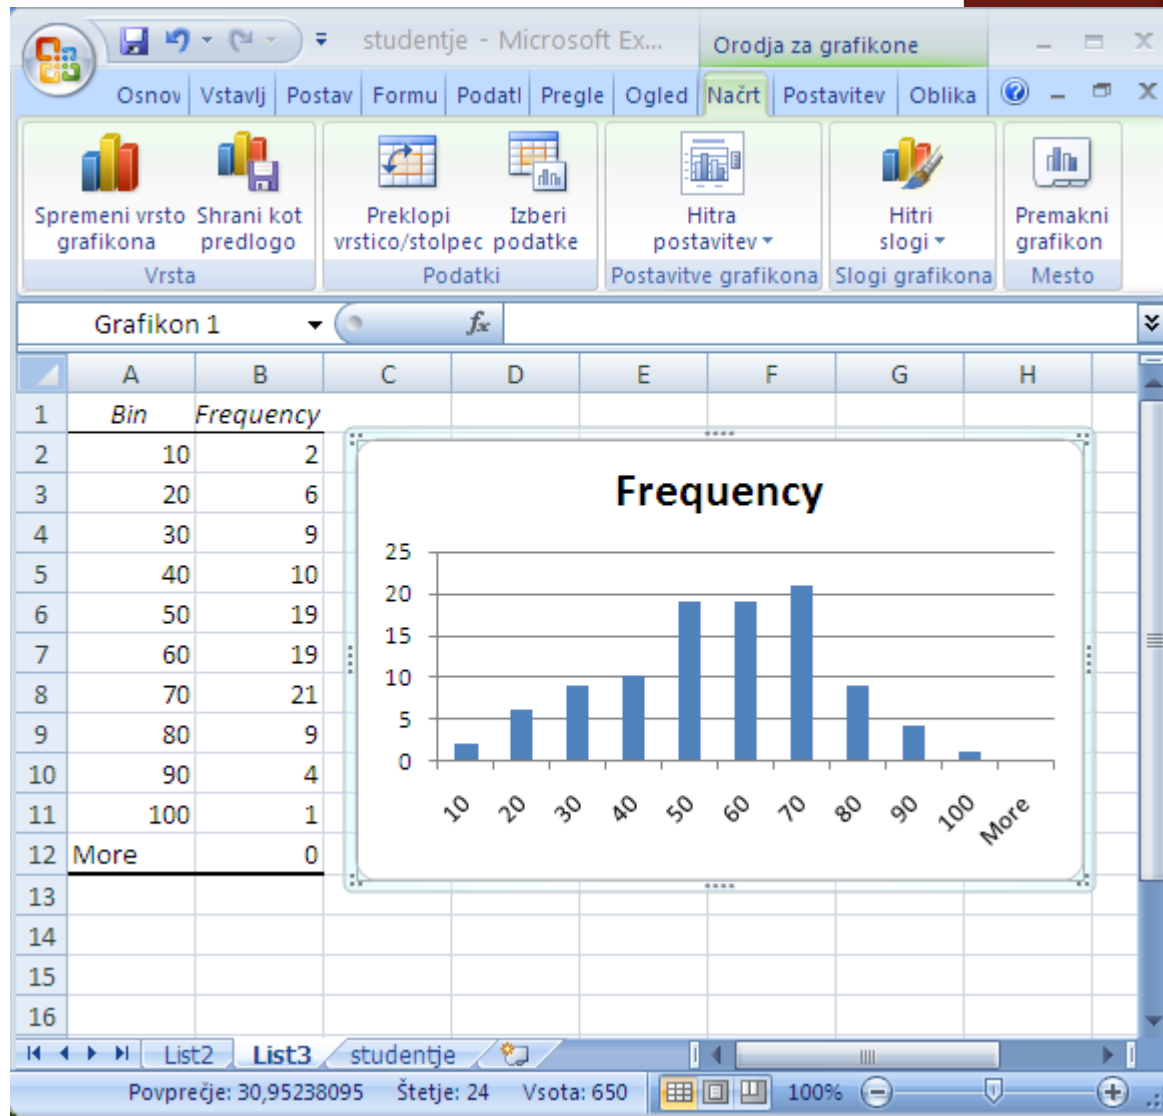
studentje - Microsoft Ex... Orodja za grafikone

Osnov Vstavlj Postav Formu Podatl Pregle Ogled Načrt Postavitev Oblika

Spremeni vrsto grafikona Shrani kot predlogo
Vrsta

Preklopi vrstico/stolpec Izberi podatke
Podatki

Hitra postavitev
Postavitve grafikona

Hitri slogi
Slogi grafikona

Premakni grafikon
Mesto

Grafikon 1 $f_x$

| | A | B | C | D | E | F | G | H |
|---|---|---|---|---|---|---|---|---|
| 1 | Bin | Frequency | | | | | | |
| 2 | 10 | 2 | | | | | | |
| 3 | 20 | 6 | | | | | | |
| 4 | 30 | 9 | | | | | | |
| 5 | 40 | 10 | | | | | | |
| 6 | 50 | 19 | | | | | | |
| 7 | 60 | 19 | | | | | | |
| 8 | 70 | 21 | | | | | | |
| 9 | 80 | 9 | | | | | | |
| 10 | 90 | 4 | | | | | | |
| 11 | 100 | 1 | | | | | | |
| 12 | More | 0 | | | | | | |
| 13 | | | | | | | | |
| 14 | | | | | | | | |
| 15 | | | | | | | | |
| 16 | | | | | | | | |

Frequency
25
20
15
10
5
0
10 20 30 40 50 60 70 80 90 100 More

List2 List3 studentje

Povprečje: 30,95238095 Štetje: 24 Vsota: 650 100%